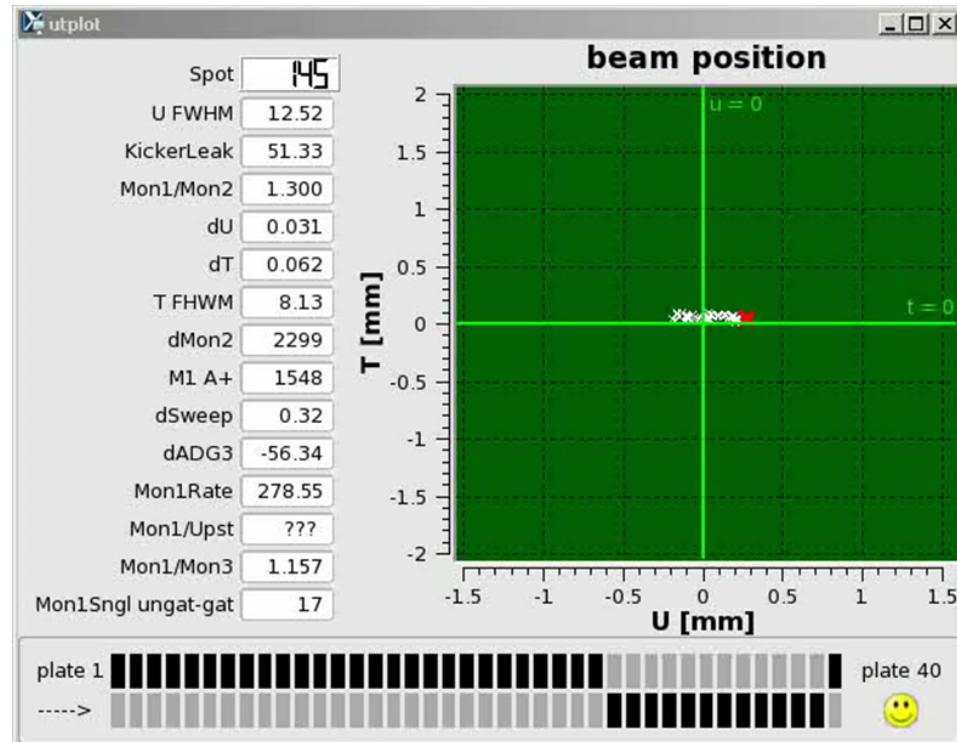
utplot

Spot 145
U FWHM 12.52
KickerLeak 51.33
Mon1/Mon2 1.300
dU 0.031
dT 0.062
T FHWM 8.13
dMon2 2299
M1 A+ 1548
dSweep 0.32
dADG3 -56.34
Mon1Rate 278.55
Mon1/Upst ???
Mon1/Mon3 1.157
Mon1Sngl ungat-gat 17

beam position

u = 0
t = 0

T [mm]
2
1.5
1
0.5
0
-0.5
-1
-1.5
-2

-1.5 -1 -0.5 0 0.5 1 1.5
U [mm]

plate 1
----->
plate 40